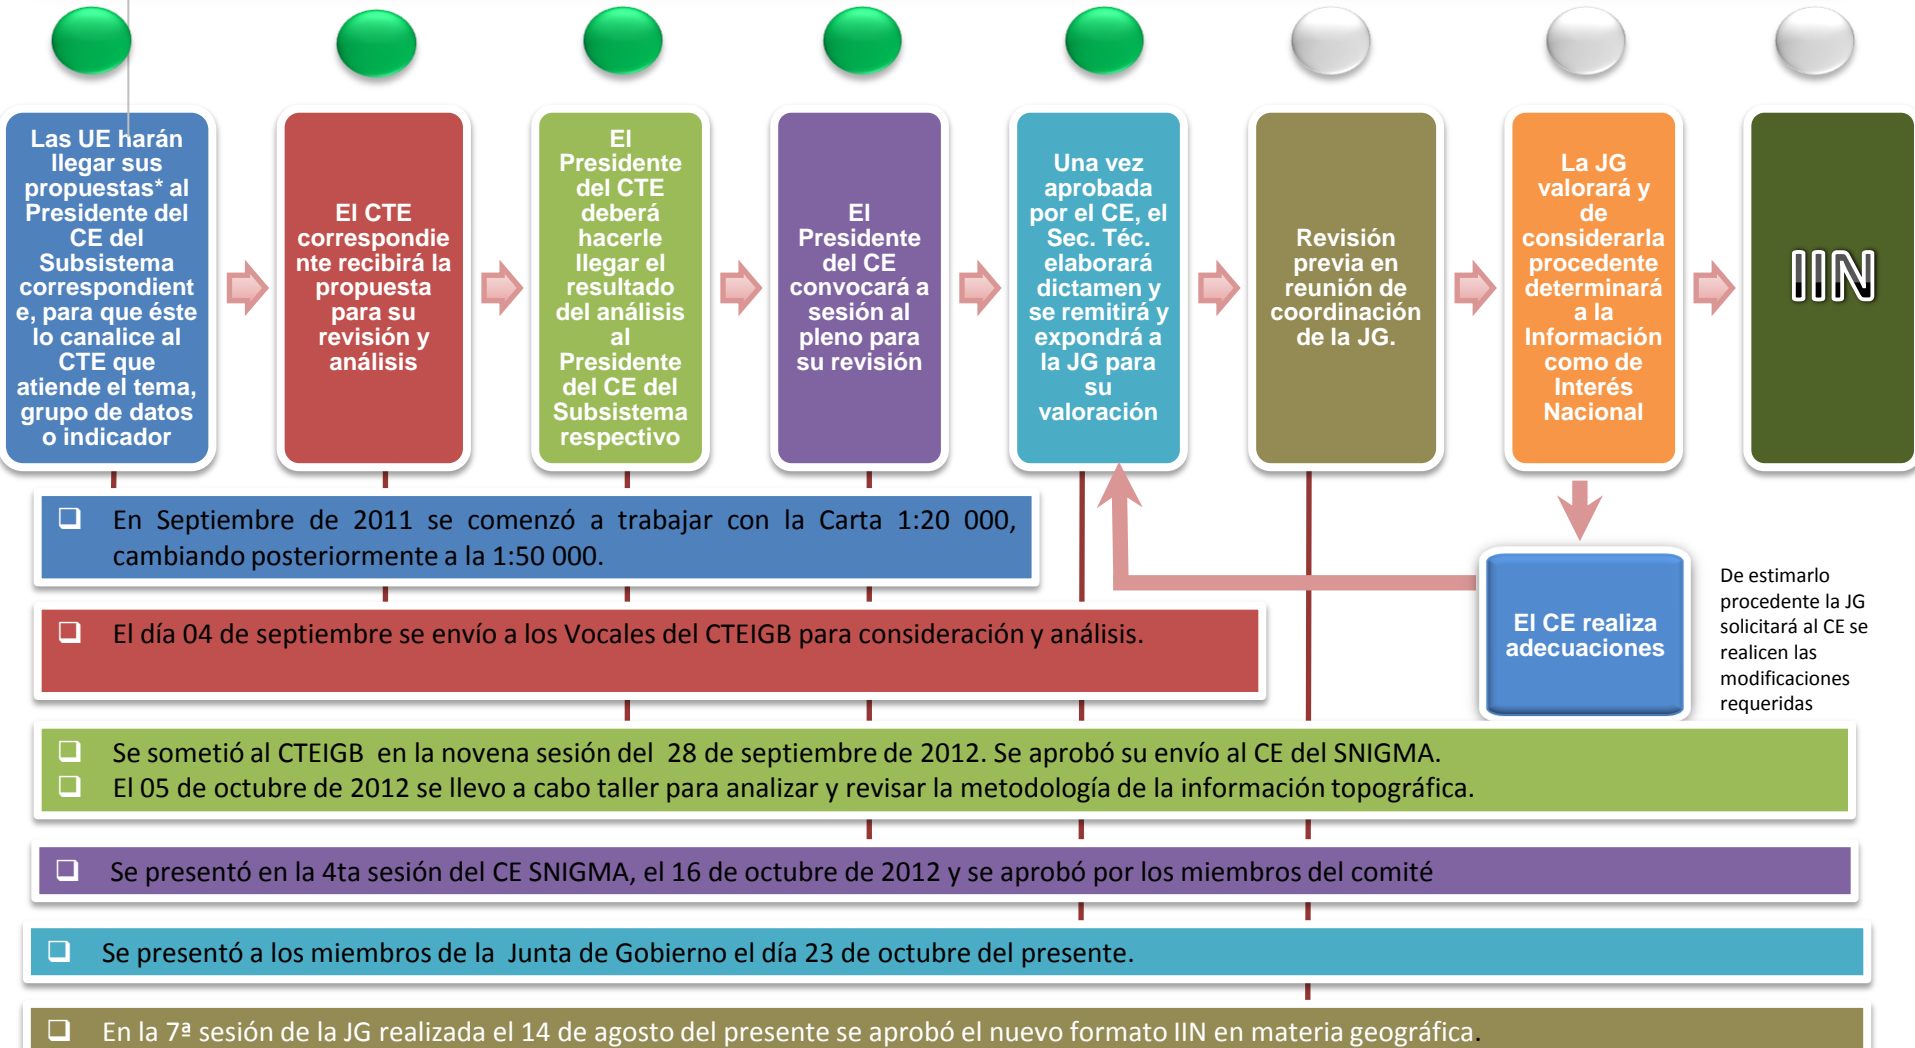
Las UE harán llegar sus propuestas* al Presidente del CE del Subsistema correspondiente, para que éste lo canalice al CTE que atiende el tema, grupo de datos o indicador

El CTE correspondiente recibirá la propuesta para su revisión y análisis

El Presidente del CTE deberá hacerle llegar el resultado del análisis al Presidente del CE del Subsistema respectivo

El Presidente del CE convocará a sesión al pleno para su revisión

Una vez aprobada por el CE, el Sec. Téc. elaborará dictamen y se remitirá y expondrá a la JG para su valoración

Revisión previa en reunión de coordinación de la JG.

La JG valorará y de considerarla procedente determinará a la Información como de Interés Nacional

IIN

En Septiembre de 2011 se comenzó a trabajar con la Carta 1:20 000, cambiando posteriormente a la 1:50 000.

El CE realiza adecuaciones

De estimarlo procedente la JG solicitará al CE se realicen las modificaciones requeridas

El día 04 de septiembre se envío a los Vocales del CTEIGB para consideración y análisis.

Se sometió al CTEIGB en la novena sesión del 28 de septiembre de 2012. Se aprobó su envío al CE del SNIGMA.
El 05 de octubre de 2012 se llevo a cabo taller para analizar y revisar la metodología de la información topográfica.

Se presentó en la 4ta sesión del CE SNIGMA, el 16 de octubre de 2012 y se aprobó por los miembros del comité

Se presentó a los miembros de la Junta de Gobierno el día 23 de octubre del presente.

En la 7ª sesión de la JG realizada el 14 de agosto del presente se aprobó el nuevo formato IIN en materia geográfica.